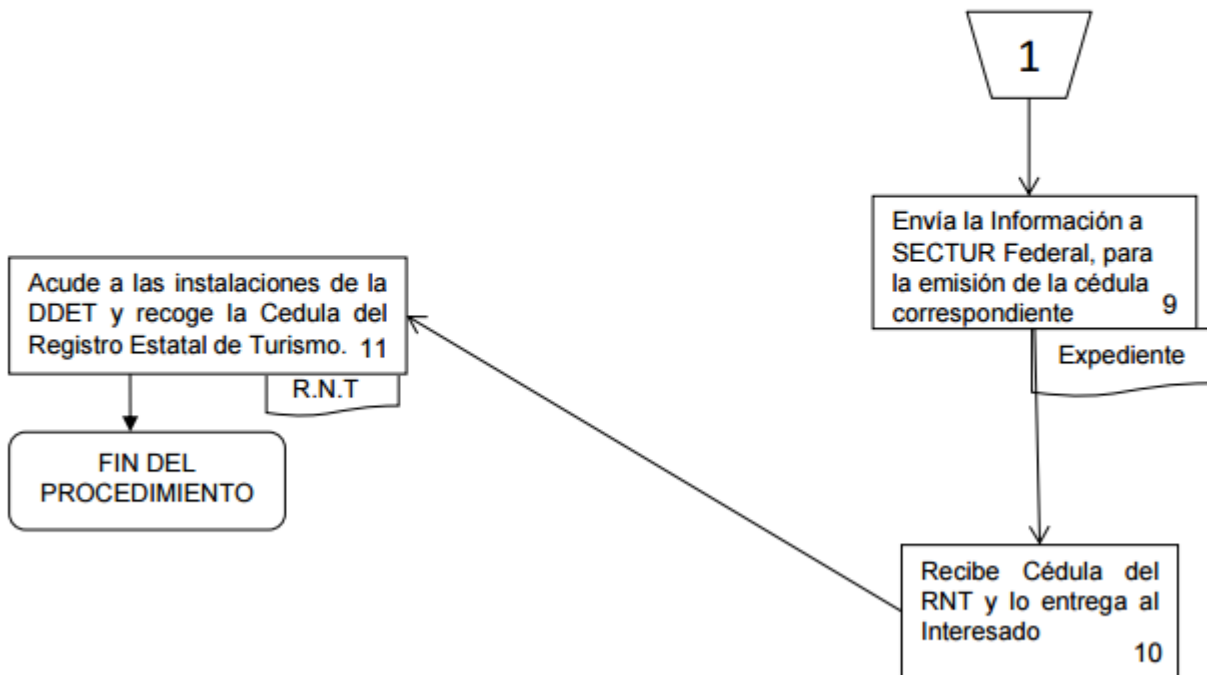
1

Envía la Información a SECTUR Federal, para la emisión de la cédula correspondiente 9

Expediente

Acude a las instalaciones de la DDET y recoge la Cedula del Registro Estatal de Turismo. 11

R.N.T

FIN DEL PROCEDIMIENTO

Recibe Cédula del RNT y lo entrega al Interesado 10